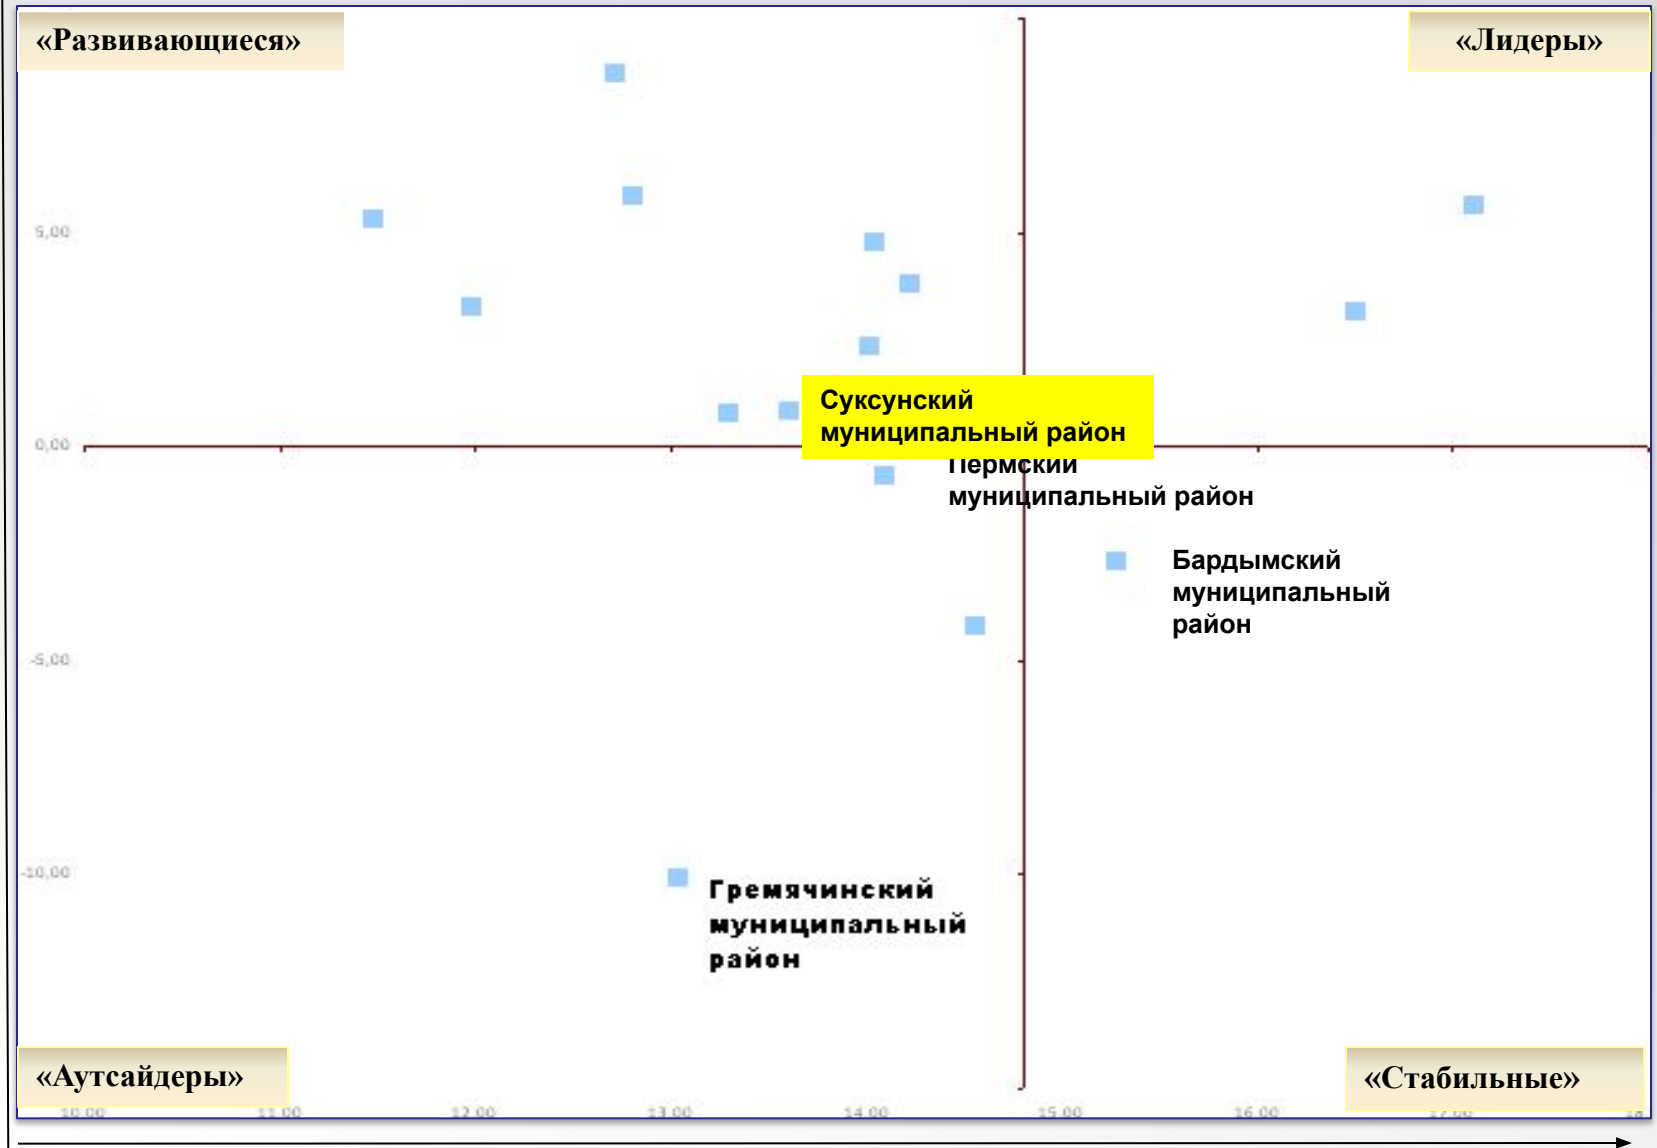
«Развивающиеся»

«Лидеры»

5,00

0,00

-5,00

-10,00

Суксунский муниципальный район

Пермский муниципальный район

Бардымский муниципальный район

Гремячинский муниципальный район

«Аутсайдеры»

«Стабильные»

10,00 11,00 12,00 13,00 14,00 15,00 16,00 17,00